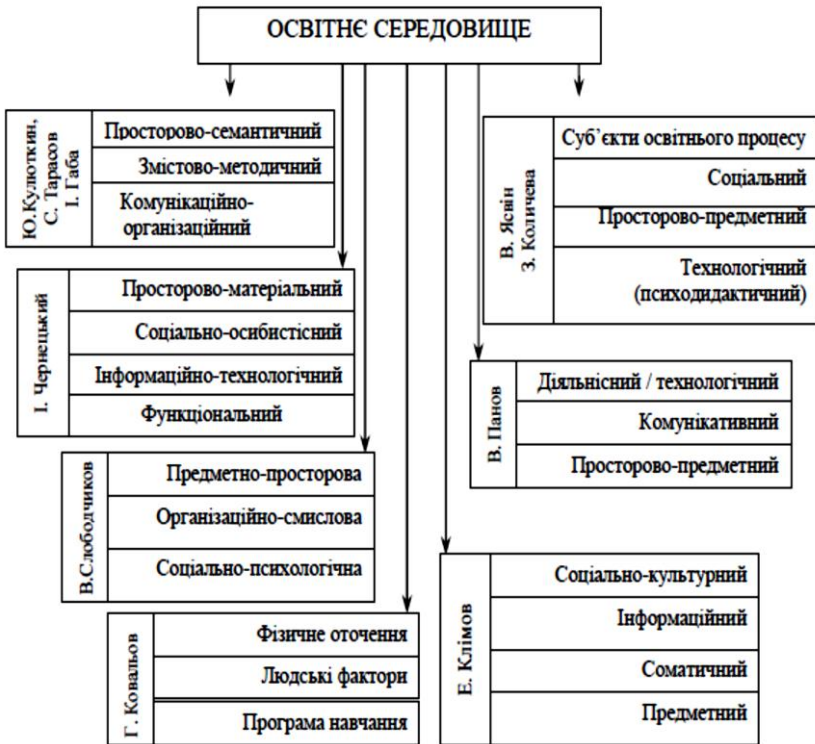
ОСВІТНЄ СЕРЕДОВИЩЕ

Ю.Кулюткин, С. Тарасов І. Габа
Просторово-семантичний
Змістово-методичний
Комунікаційно-організаційний

І. Чернецький
Просторово-матеріальний
Соціально-осибистісний
Інформаційно-технологічний
Функціональний

В.Слободчиков
Предметно-просторова
Організаційно-смислова
Соціально-психологічна

Г. Ковальов
Фізичне оточення
Людські фактори
Програма навчання

В. Ясвін З. Количева
Суб'єкти освітнього процесу
Соціальний
Просторово-предметний
Технологічний (психодидактичний)

В. Панов
Діяльнісний / технологічний
Комунікативний
Просторово-предметний

Е. Клімов
Соціально-культурний
Інформаційний
Соматичний
Предметний